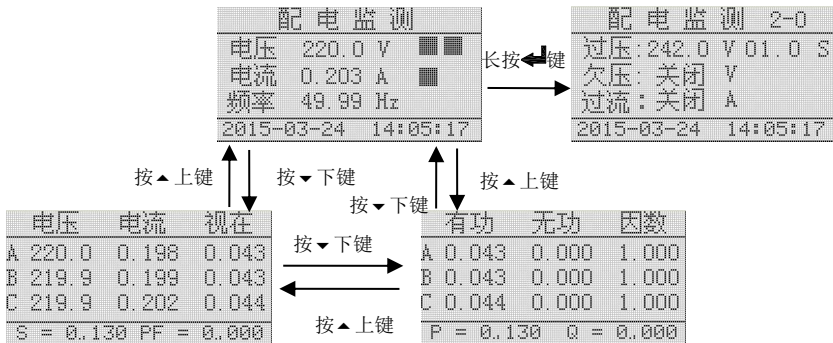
配电监测

电压 220.0 V

电流 0.203 A

频率 49.99 Hz

2015-03-24 14:05:17

长按键

配电监测 2-0

过压:242.0 V 01.0 S

欠压:关闭 V

过流:关闭 A

2015-03-24 14:05:17

按▲上键

按▼下键

按▼下键

按▲上键

| 电压 | 电流 | 视在 |
|---|---|---|
| A 220.0 | 0.198 | 0.043 |
| B 219.9 | 0.199 | 0.043 |
| C 219.9 | 0.202 | 0.044 |

S = 0.130 PF = 0.000

按▼下键

按▲上键

| 有功 | 无功 | 因数 |
|---|---|---|
| A 0.043 | 0.000 | 1.000 |
| B 0.043 | 0.000 | 1.000 |
| C 0.044 | 0.000 | 1.000 |

P = 0.130 Q = 0.000